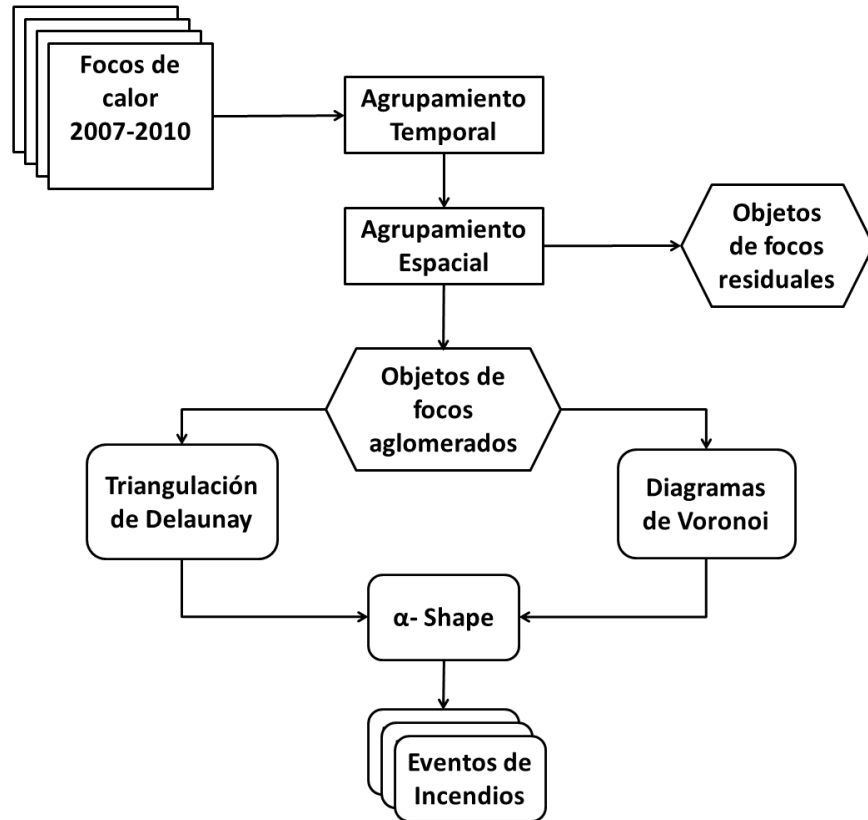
Focos de calor 2007-2010

Agrupamiento Temporal

Agrupamiento Espacial

Objetos de focos residuales

Objetos de focos aglomerados

Triangulación de Delaunay

Diagramas de Voronoi

$\alpha$- Shape

Eventos de Incendios